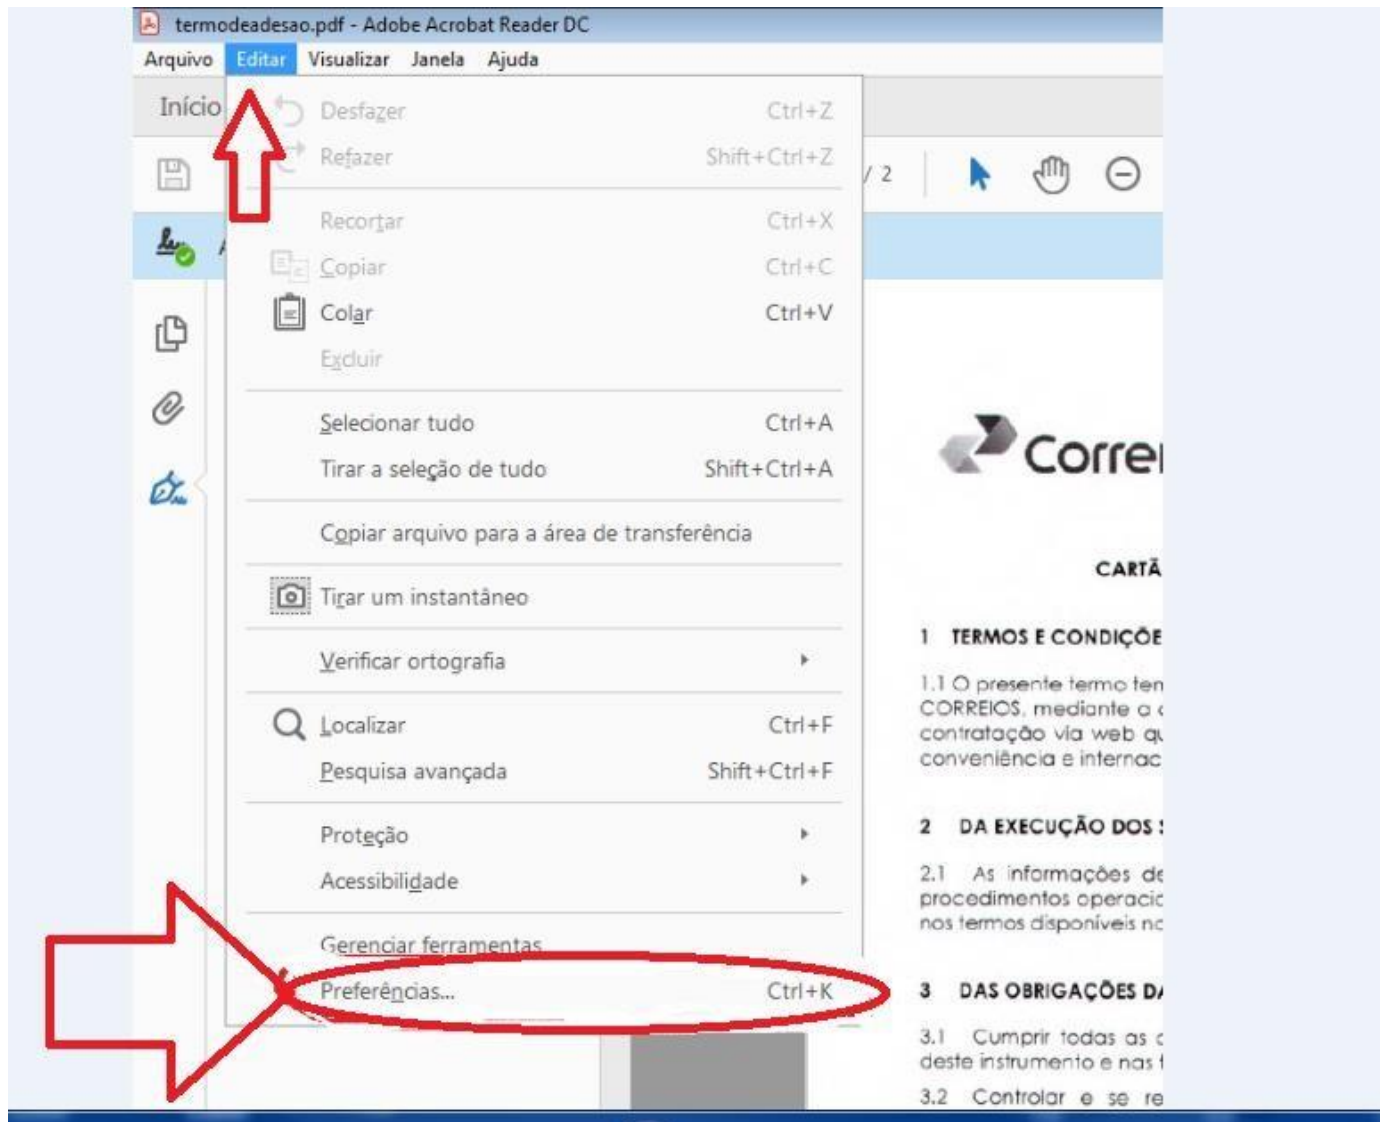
termodeadesao.pdf - Adobe Acrobat Reader DC

Arquivo Editar Visualizar Janela Ajuda

Início

Desfazer Ctrl+Z
Refazer Shift+Ctrl+Z
Recortar Ctrl+X
Copiar Ctrl+C
Colar Ctrl+V
Excluir
Selecionar tudo Ctrl+A
Tirar a seleção de tudo Shift+Ctrl+A
Copiar arquivo para a área de transferência
Tirar um instantâneo
Verificar ortografia
Localizar Ctrl+F
Pesquisa avançada Shift+Ctrl+F
Proteção
Acessibilidade
Gerenciar ferramentas
Preferências... Ctrl+K

/ 2

Corre

CARTÃ

1 TERMOS E CONDIÇÕE

1.1 O presente termo ten CORREIOS, mediante o contratação via web qu conveniência e internac

2 DA EXECUÇÃO DOS

2.1 As informações de procedimentos operacio nos termos disponíveis no

3 DAS OBRIGAÇÕES DA

3.1 Cumprir todas as deste instrumento e nas

3.2 Controlar e se re